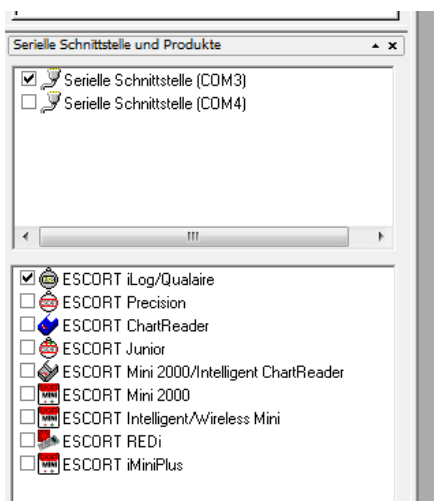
Serielle Schnittstelle und Produkte

Serielle Schnittstelle (COM3)
Serielle Schnittstelle (COM4)

ESCORT iLog/Qualaire
ESCORT Precision
ESCORT ChartReader
ESCORT Junior
ESCORT Mini 2000/Intelligent ChartReader
ESCORT Mini 2000
ESCORT Intelligent/Wireless Mini
ESCORT REDi
ESCORT iMiniPlus